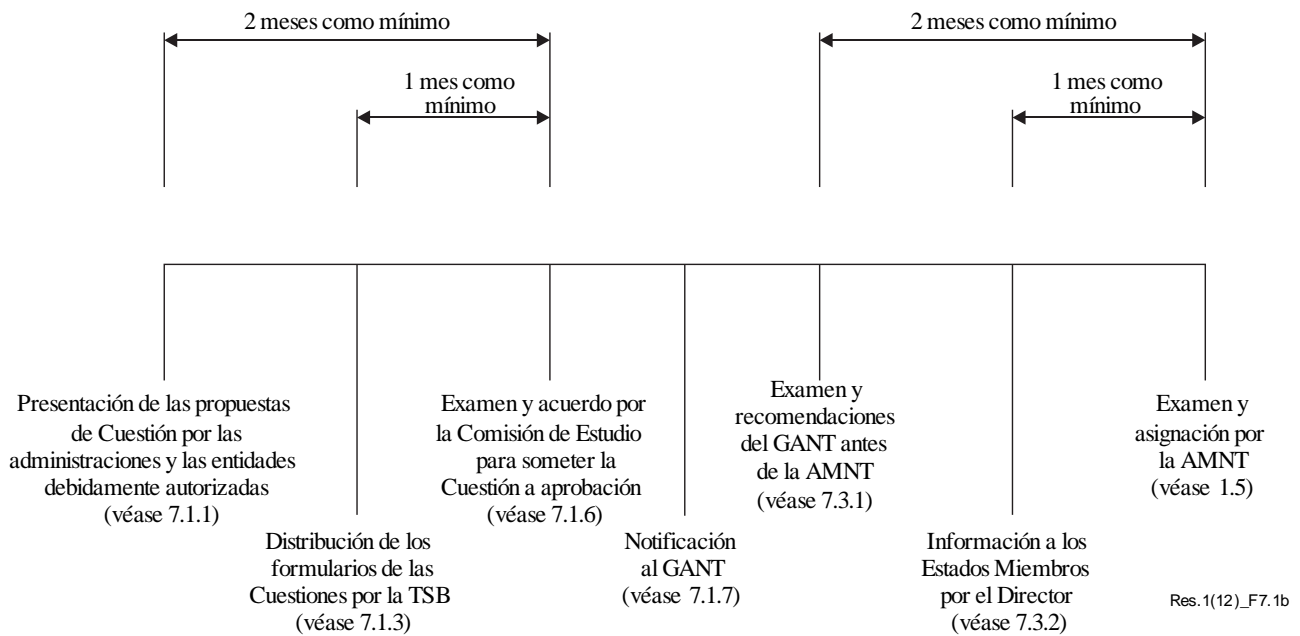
2 meses como mínimo

1 mes como mínimo

2 meses como mínimo

1 mes como mínimo

Presentación de las propuestas de Cuestión por las administraciones y las entidades debidamente autorizadas (véase 7.1.1)

Distribución de los formularios de las Cuestiones por la TSB (véase 7.1.3)

Examen y acuerdo por la Comisión de Estudio para someter la Cuestión a aprobación (véase 7.1.6)

Notificación al GANT (véase 7.1.7)

Examen y recomendaciones del GANT antes de la AMNT (véase 7.3.1)

Información a los Estados Miembros por el Director (véase 7.3.2)

Examen y asignación por la AMNT (véase 1.5)

Res.1(12)_F7.1b